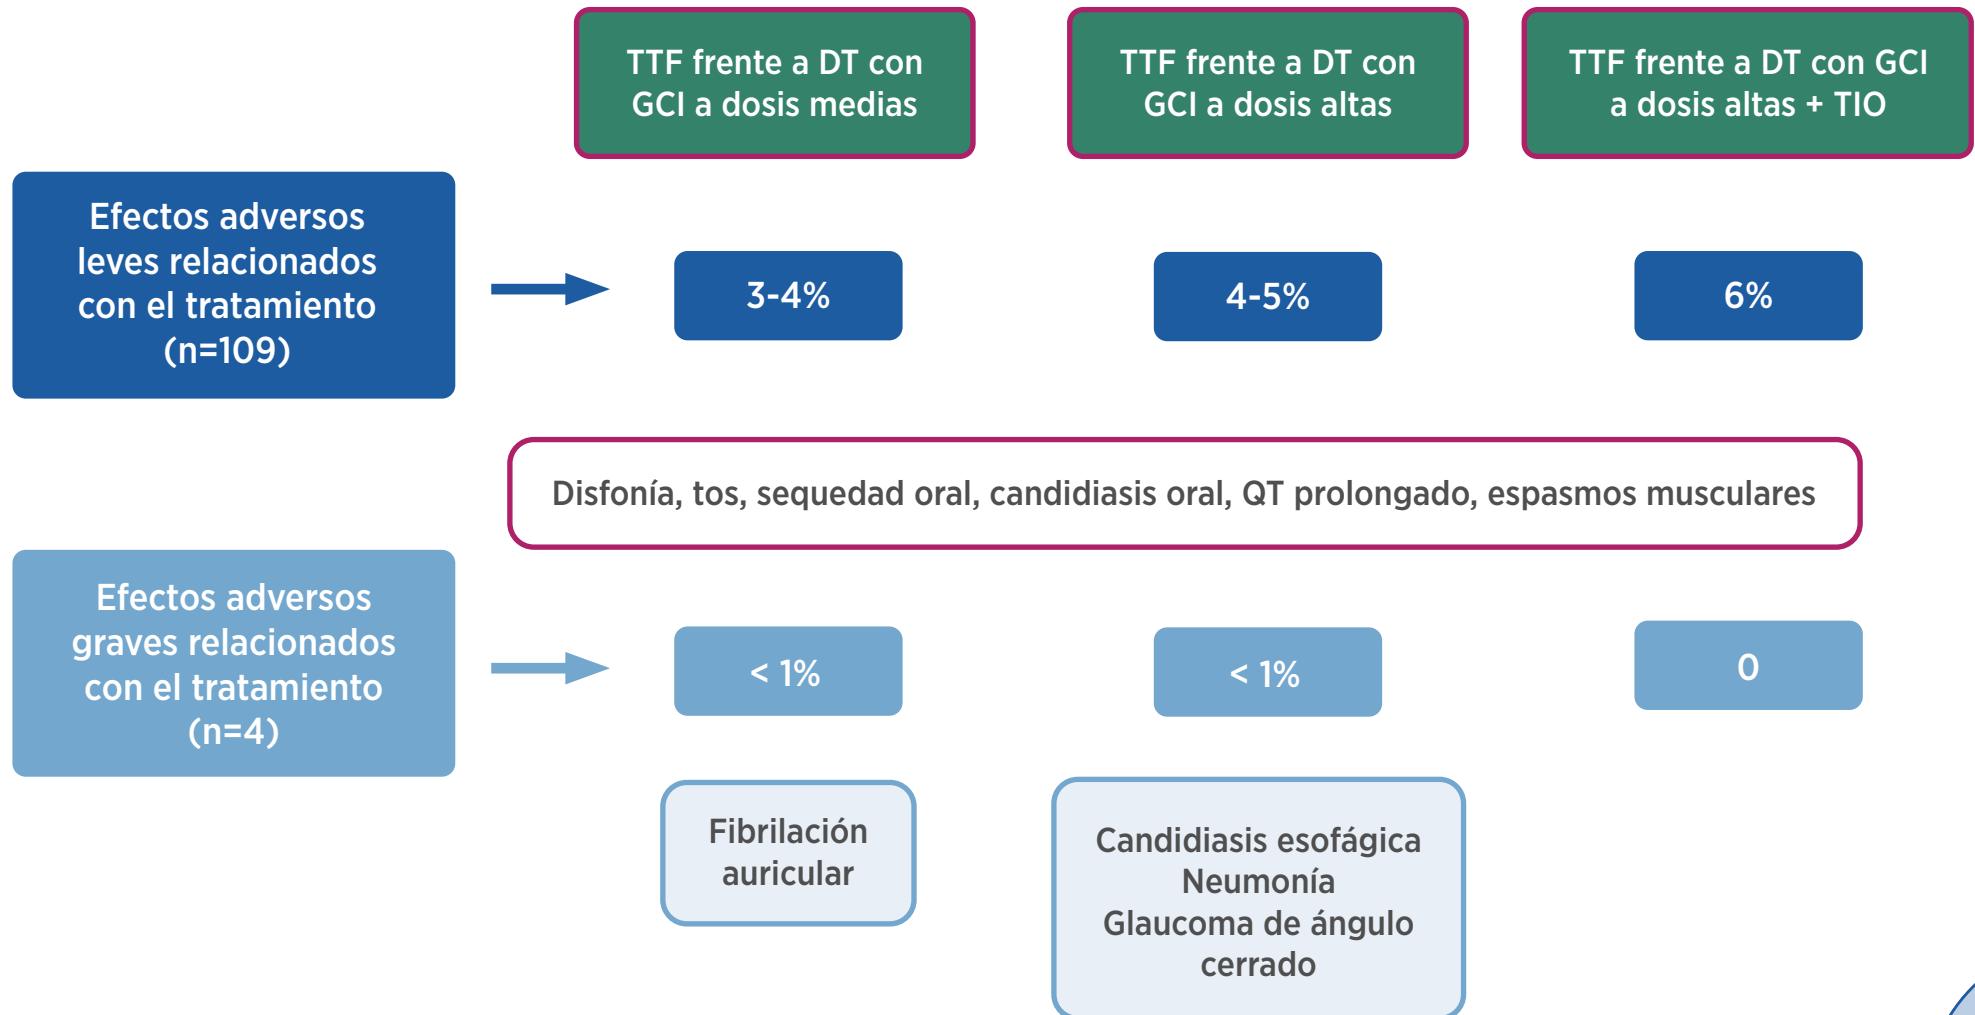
TTF frente a DT con GCI a dosis medias

TTF frente a DT con GCI a dosis altas

TTF frente a DT con GCI a dosis altas + TIO

Efectos adversos leves relacionados con el tratamiento (n=109)

3-4%

4-5%

6%

Disfonía, tos, sequedad oral, candidiasis oral, QT prolongado, espasmos musculares

Efectos adversos graves relacionados con el tratamiento (n=4)

< 1%

< 1%

0

Fibrilación auricular

Candidiasis esofágica
Neumonía
Glaucoma de ángulo cerrado